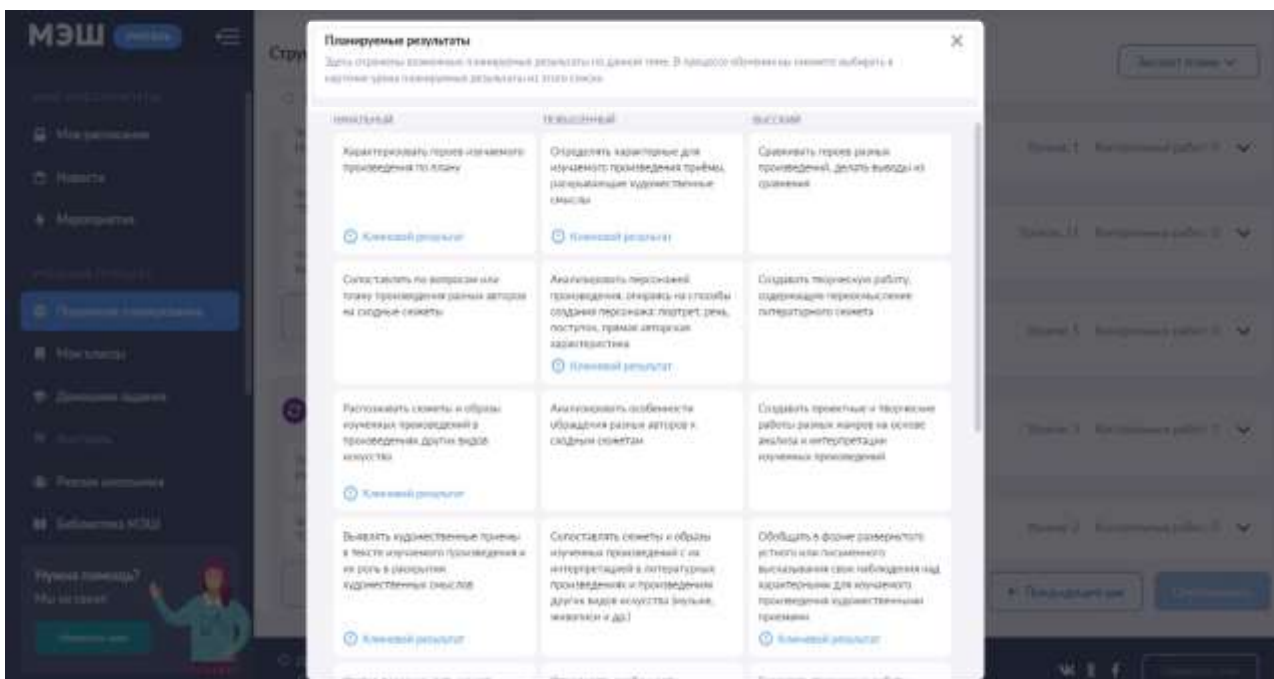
МЭШ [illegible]

Мое расписание
Новости
Мероприятия
Поурочное планирование
Мои классы
Домашние задания
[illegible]
Рассылки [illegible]
Библиотека МЭШ

Нужна помощь?
Мы на связи!
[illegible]

Стру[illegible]

Планируемые результаты
Здесь отражены возможные планируемые результаты по данной теме. В процессе обновления вы сможете выбирать в карточке урока планируемый результат из этого списка.

БАЗОВЫЙ | ПОВЫШЕННЫЙ | ВЫСОКИЙ

Характеризовать героев изучаемого произведения по плану
Ключевой результат

Определять характерные для изучаемого произведения приёмы, раскрывающие художественные смыслы
Ключевой результат

Сравнивать героев разных произведений, делать выводы из сравнения

Сопоставлять по вопросам или плану произведения разных авторов на сходные сюжеты

Анализировать персонажей произведения, опираясь на способы создания персонажа: портрет, речь, поступок, прямая авторская характеристика
Ключевой результат

Создавать творческую работу, содержащую переосмысление литературного сюжета

Распознавать сюжеты и образы изученных произведений в произведениях других видов искусства
Ключевой результат

Анализировать особенности образов разных авторов в сходных сюжетах

Создавать проектные и творческие работы разных жанров на основе анализа и интерпретации изученных произведений

Выявлять художественные приемы в тексте изученного произведения и их роль в раскрытии художественных смыслов
Ключевой результат

Сопоставлять сюжеты и образы изученных произведений с их интерпретацией в литературных произведениях и произведениях других видов искусства (музыке, живописи и др.)

Обобщать в форме развернутого устного или письменного высказывания свои наблюдения над характерными для изучаемого произведения художественными приемами
Ключевой результат

Экспорт плана

Уровень 1 Контрольных работ: 0
Уровень 11 Контрольных работ: 0
Уровень 1 Контрольных работ: 0
Уровень 1 Контрольных работ: 0
Уровень 2 Контрольных работ: 0

+ Предыдущий шаг
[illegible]